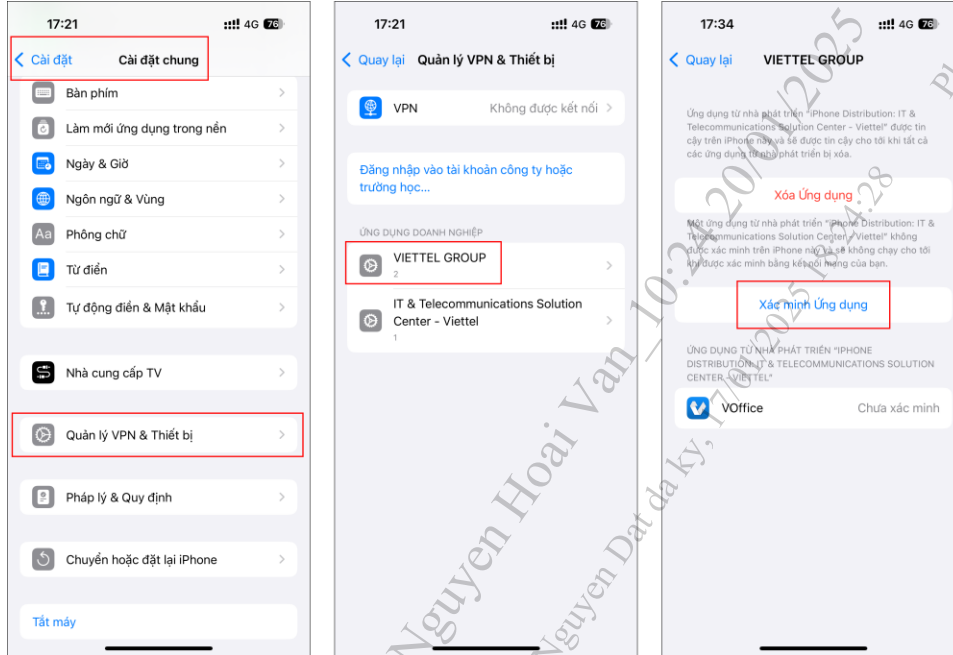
17:21 4G 76

Cài đặt Cài đặt chung

Bàn phím

Làm mới ứng dụng trong nền

Ngày & Giờ

Ngôn ngữ & Vùng

Phông chữ

Từ điển

Tự động điền & Mật khẩu

Nhà cung cấp TV

Quản lý VPN & Thiết bị

Pháp lý & Quy định

Chuyển hoặc đặt lại iPhone

Tắt máy

17:21 4G 76

Quay lại Quản lý VPN & Thiết bị

VPN Không được kết nối

Đăng nhập vào tài khoản công ty hoặc trường học...

ỨNG DỤNG DOANH NGHIỆP

VIETTEL GROUP
2

IT & Telecommunications Solution Center - Viettel
1

17:34 4G 76

Quay lại VIETTEL GROUP

Ứng dụng từ nhà phát triển "iPhone Distribution: IT & Telecommunications Solution Center - Viettel" được tin cậy trên iPhone này và sẽ được tin cậy cho tới khi tất cả các ứng dụng từ nhà phát triển bị xóa.

Xóa Ứng dụng

Một ứng dụng từ nhà phát triển "iPhone Distribution: IT & Telecommunications Solution Center - Viettel" không được xác minh trên iPhone này và sẽ không chạy cho tới khi được xác minh bằng kết nối mạng của bạn.

Xác minh Ứng dụng

ỨNG DỤNG TỪ NHÀ PHÁT TRIỂN "IPHONE DISTRIBUTION: IT & TELECOMMUNICATIONS SOLUTION CENTER - VIETTEL"

VOffice Chưa xác minh

Nguyen Hoai Van_10:24_20/01/2025

Nguyen Dat da ky, 17/01/2025 15:54:28

PL